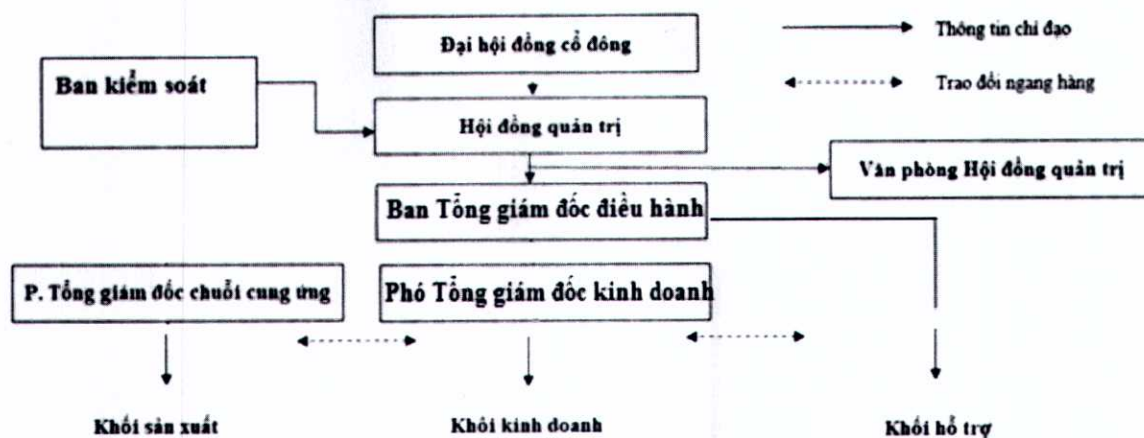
Thông tin chỉ đạo

Trao đổi ngang hàng

Đại hội đồng cổ đông

Ban kiểm soát

Hội đồng quản trị

Văn phòng Hội đồng quản trị

Ban Tổng giám đốc điều hành

P. Tổng giám đốc chuỗi cung ứng

Phó Tổng giám đốc kinh doanh

Khối sản xuất

Khối kinh doanh

Khối hỗ trợ